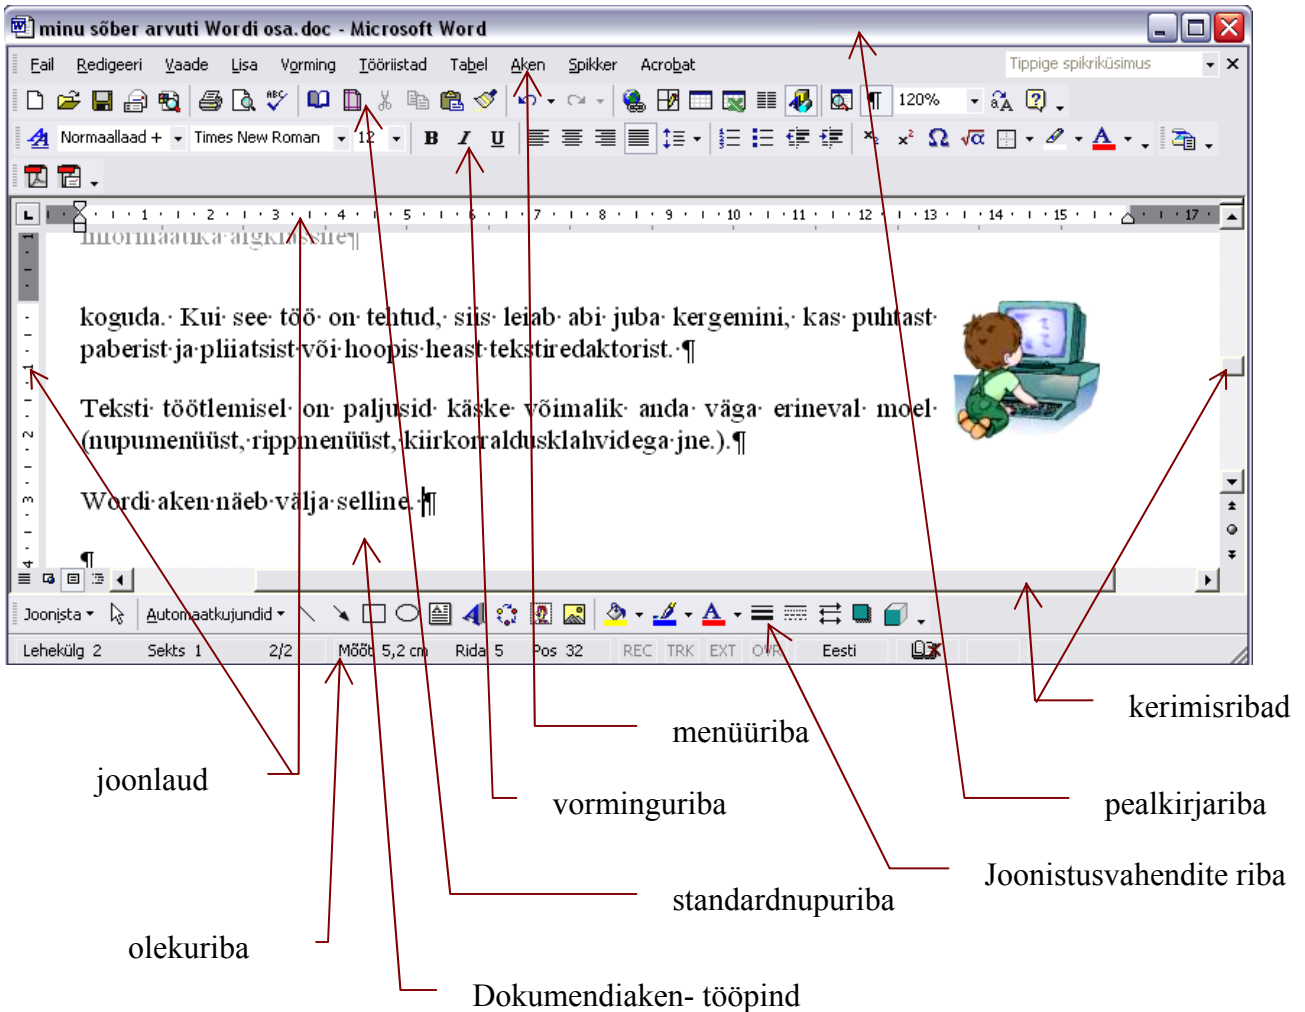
minu sõber arvuti Wordi osa.doc - Microsoft Word

Fail Redigeeri Vaade Lisa Vorming Tööriistad Tabel Aken Spikker Acrobat

Tippige spikriküsimus

120%

Normaallaad + Times New Roman 12

informaatika algkursile¶

koguda. Kui see töö on tehtud, siis leiab abi juba kergemini, kas puhtast paberist ja pliiatsist või hoopis heast tekstiredaktorist.¶

Teksti töötlemisel on paljusid käske võimalik anda väga erineval moel (nupumenüüst, rippmenüüst, kiirkorraldusklahvidega jne.).¶

Wordi aken näeb välja selline.¶

¶

Joonista Automaatkujundid

Lehekülg 2 Sekts 1 2/2 Mõõt 5,2 cm Rida 5 Pos 32 REC TRK EXT ÜLE Eesti

kerimisribad

menüüriba

joonlaud

vorminguriba

pealkirjariba

Joonistusvahendite riba

standardnupuriba

olekuriba

Dokumendiaken- tööpind